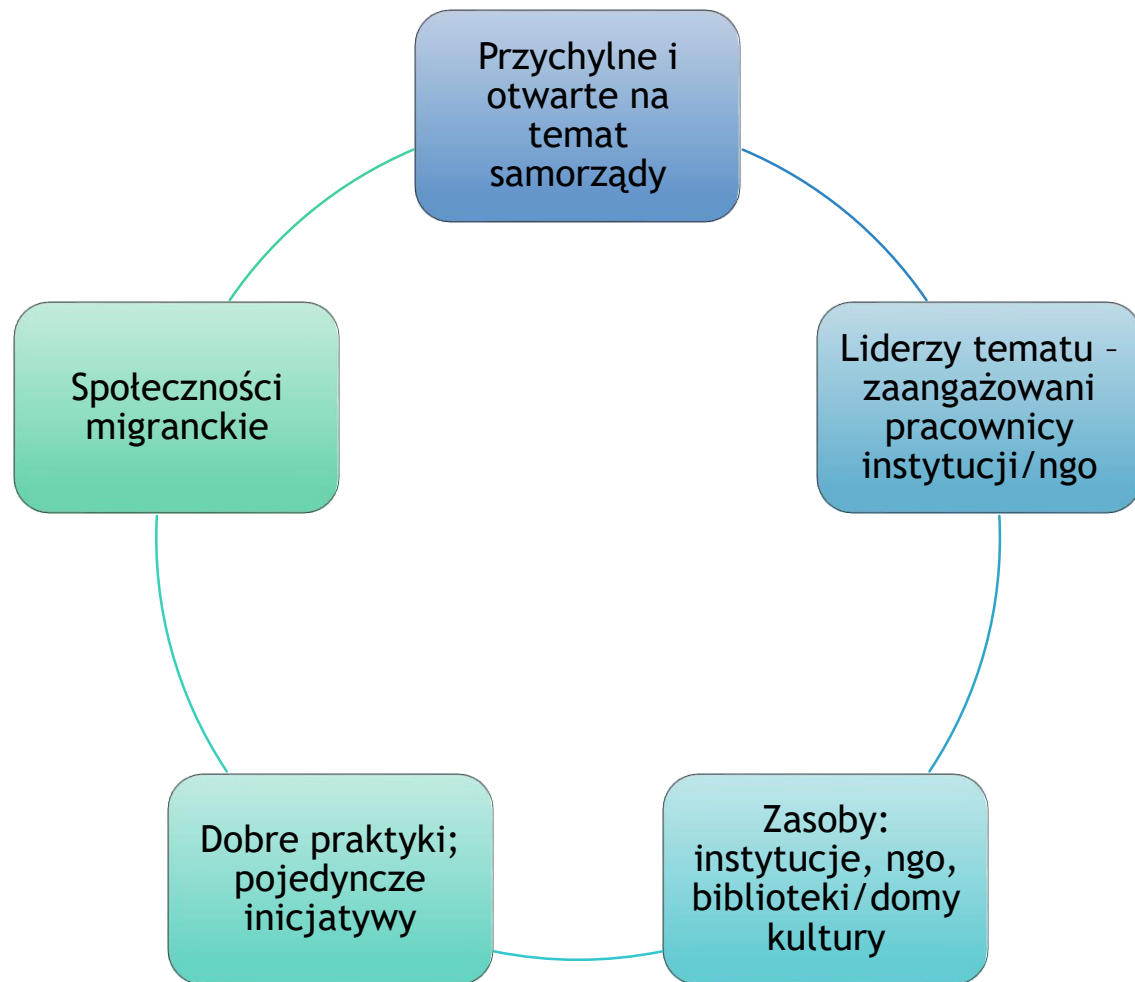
Przychylne i otwarte na temat samorządy

Liderzy tematu – zaangażowani pracownicy instytucji/ngo

Zasoby: instytucje, ngo, biblioteki/domy kultury

Dobre praktyki; pojedyncze inicjatywy

Społeczności migranckie